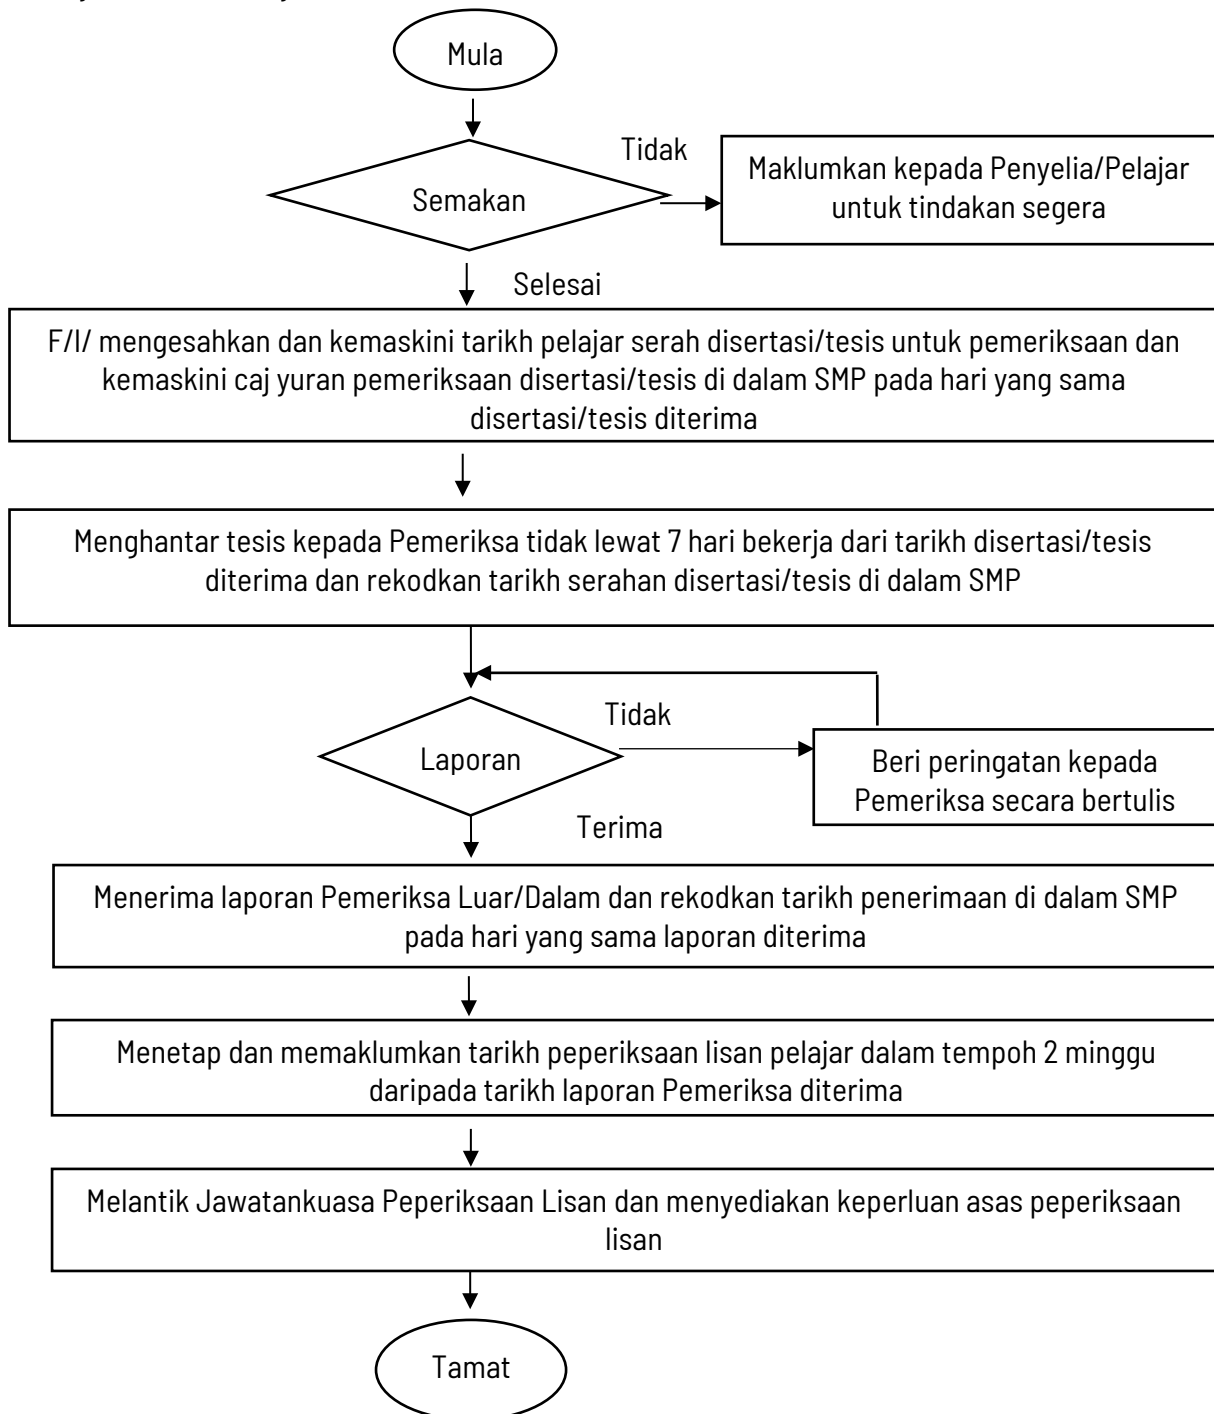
Mula

Semakan

Tidak

Maklumkan kepada Penyelia/Pelajar untuk tindakan segera

Selesai

F/I/ mengesahkan dan kemaskini tarikh pelajar serah disertasi/tesis untuk pemeriksaan dan kemaskini caj yuran pemeriksaan disertasi/tesis di dalam SMP pada hari yang sama disertasi/tesis diterima

Menghantar tesis kepada Pemeriksa tidak lewat 7 hari bekerja dari tarikh disertasi/tesis diterima dan rekodkan tarikh serahan disertasi/tesis di dalam SMP

Laporan

Tidak

Beri peringatan kepada Pemeriksa secara bertulis

Terima

Menerima laporan Pemeriksa Luar/Dalam dan rekodkan tarikh penerimaan di dalam SMP pada hari yang sama laporan diterima

Menetap dan memaklumkan tarikh peperiksaan lisan pelajar dalam tempoh 2 minggu daripada tarikh laporan Pemeriksa diterima

Melantik Jawatankuasa Peperiksaan Lisan dan menyediakan keperluan asas peperiksaan lisan

Tamat